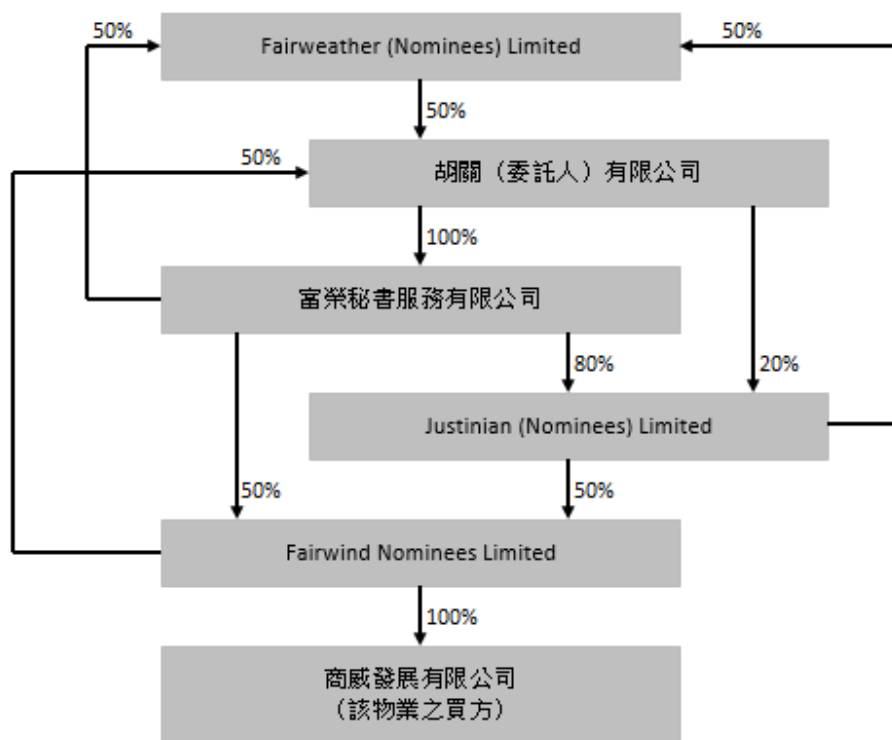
50%

Fairweather (Nominees) Limited

50%

50%

胡關（委託人）有限公司

50%

100%

富榮秘書服務有限公司

80%

20%

Justinian (Nominees) Limited

50%

50%

Fairwind Nominees Limited

100%

商威發展有限公司
（該物業之買方）